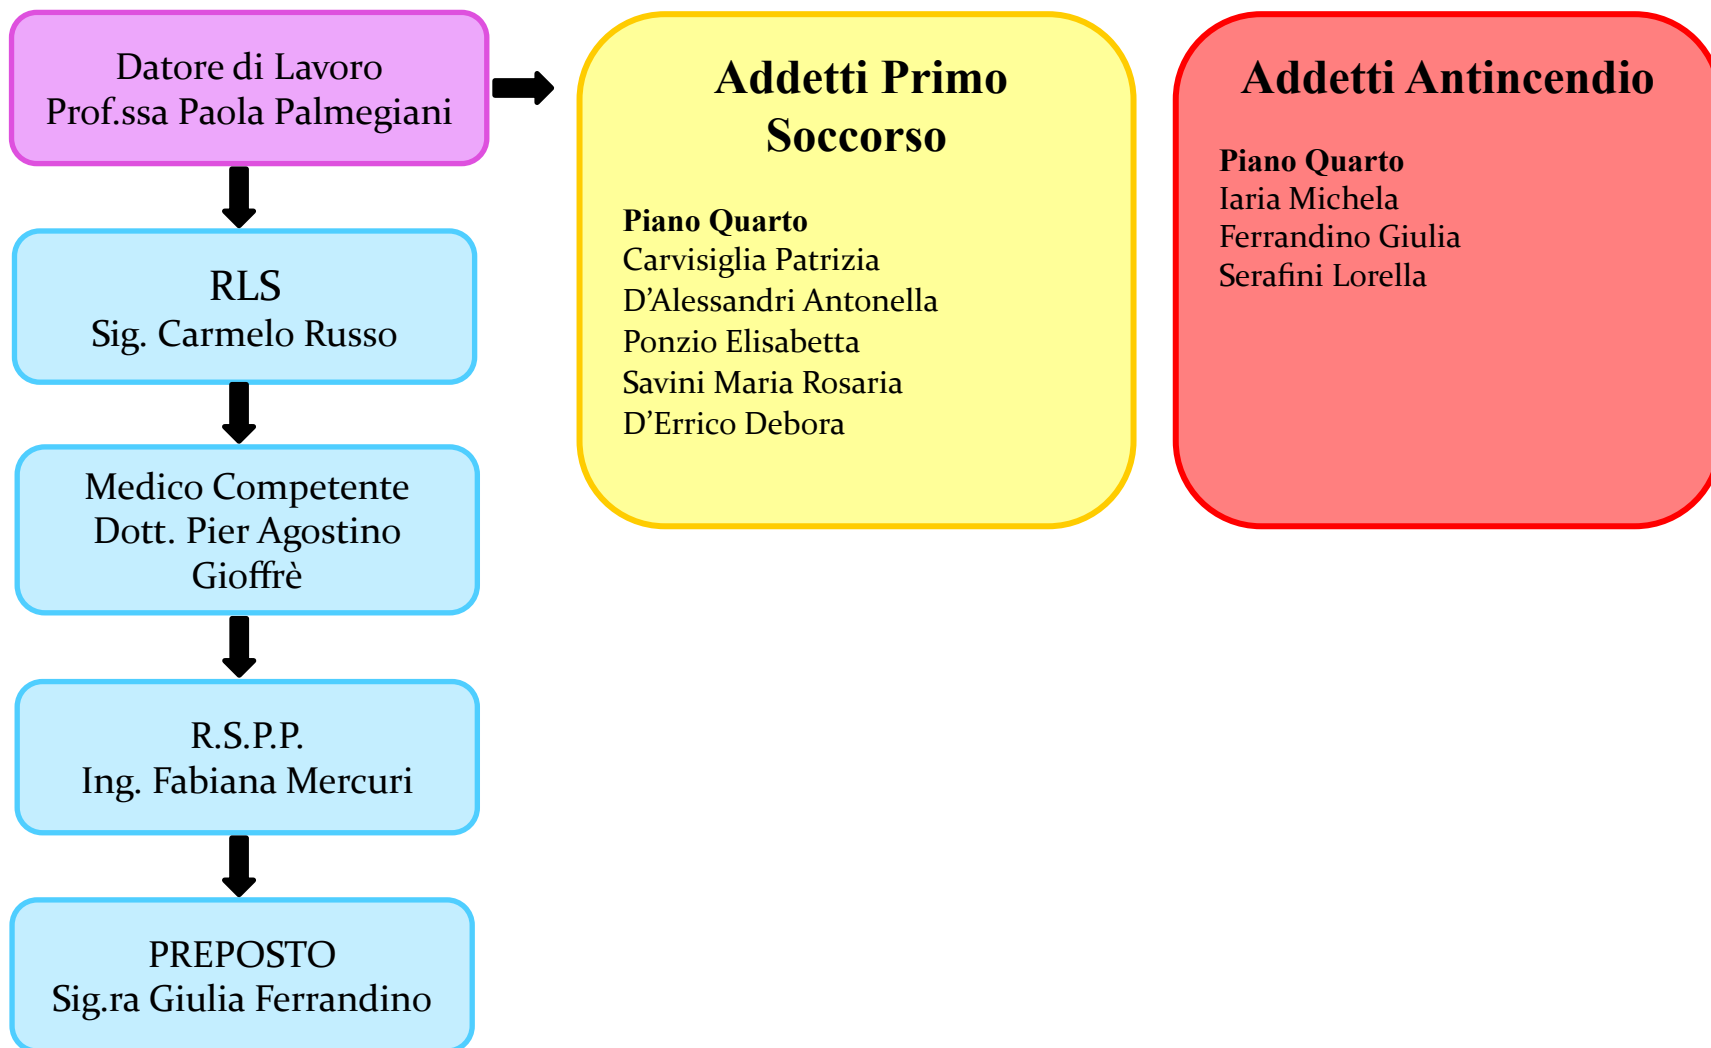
Datore di Lavoro
Prof.ssa Paola Palmegiani

RLS
Sig. Carmelo Russo

Medico Competente
Dott. Pier Agostino Gioffrè

R.S.P.P.
Ing. Fabiana Mercuri

PREPOSTO
Sig.ra Giulia Ferrandino

Addetti Primo Soccorso

Piano Quarto
Carvisiglia Patrizia
D'Alessandri Antonella
Ponzio Elisabetta
Savini Maria Rosaria
D'Errico Debora

Addetti Antincendio

Piano Quarto
Iaria Michela
Ferrandino Giulia
Serafini Lorella